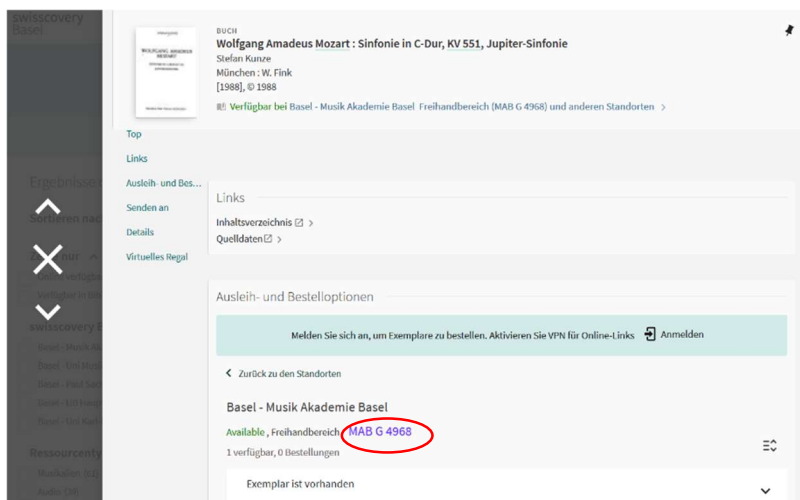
swisscovery Basel

BUCH

Wolfgang Amadeus Mozart : Sinfonie in C-Dur, KV 551, Jupiter-Sinfonie

Stefan Kunze

München : W. Fink

[1988], © 1988

Verfügbar bei Basel - Musik Akademie Basel Freihandbereich (MAB G 4968) und anderen Standorten >

Top

Links

Ausleih- und Bes...

Senden an

Details

Virtuelles Regal

Ergebnisse

Sortieren nach

swisscovery B

Ressourcenty

Links

Inhaltsverzeichnis >

Quelldaten >

Ausleih- und Bestelloptionen

Melden Sie sich an, um Exemplare zu bestellen. Aktivieren Sie VPN für Online-Links Anmelden

< Zurück zu den Standorten

Basel - Musik Akademie Basel

Available , Freihandbereich MAB G 4968

1 verfügbar, 0 Bestellungen

Exemplar ist vorhanden